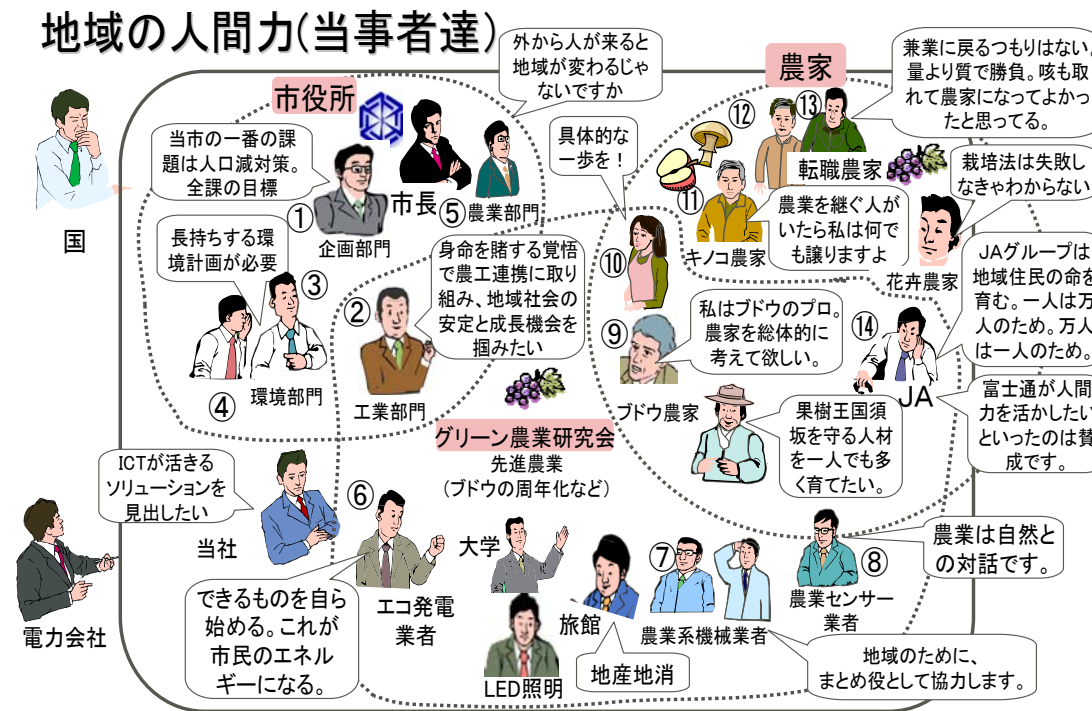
地域の人間力(当事者達)

外から人が来ると地域が変わるじゃないですか

市役所

農家

兼業に戻るつもりはない、量より質で勝負。咳も取れて農家になってよかったと思ってる。

国

当市の一番の課題は人口減対策。全課の目標

市長

⑤農業部門

①企画部門

具体的な一歩を！

⑫

⑬

転職農家

栽培法は失敗しなきゃわからない

⑪

キノコ農家

農業を継ぐ人がいたら私は何でも譲りますよ

長持ちする環境計画が必要

③

④

環境部門

②

身命を賭する覚悟で農工連携に取り組み、地域社会の安定と成長機会を掴みたい

工業部門

⑩

⑨

私はブドウのプロ。農家を総体的に考えて欲しい。

ブドウ農家

花卉農家

JAグループは地域住民の命を育む。一人は万人のため。万人は一人のため。

⑭

JA

富士通が人間力を活かしたいといったのは賛成です。

果樹王国須坂を守る人材を一人でも多く育てたい。

グリーン農業研究会
先進農業
(ブドウの周年化など)

ICTが活きるソリューションを見出したい

当社

⑥

大学

⑦

⑧

農業は自然との対話です。

農業センサー業者

電力会社

できるものを自ら始める。これが市民のエネルギーになる。

エコ発電業者

旅館

農業系機械業者

地域のために、まとめ役として協力します。

地産地消

LED照明